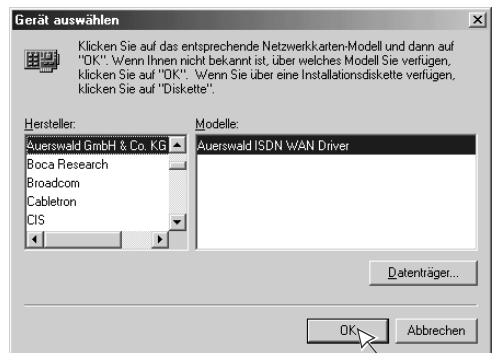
Gerät auswählen

Klicken Sie auf das entsprechende Netzwerkkarten-Modell und dann auf "OK". Wenn Ihnen nicht bekannt ist, über welches Modell Sie verfügen, klicken Sie auf "OK". Wenn Sie über eine Installationsdiskette verfügen, klicken Sie auf "Diskette".

Hersteller:
Auerswald GmbH & Co. KG
Boca Research
Broadcom
Cabletron
CIS

Modelle:
Auerswald ISDN WAN Driver

Datenträger...

OK

Abbrechen